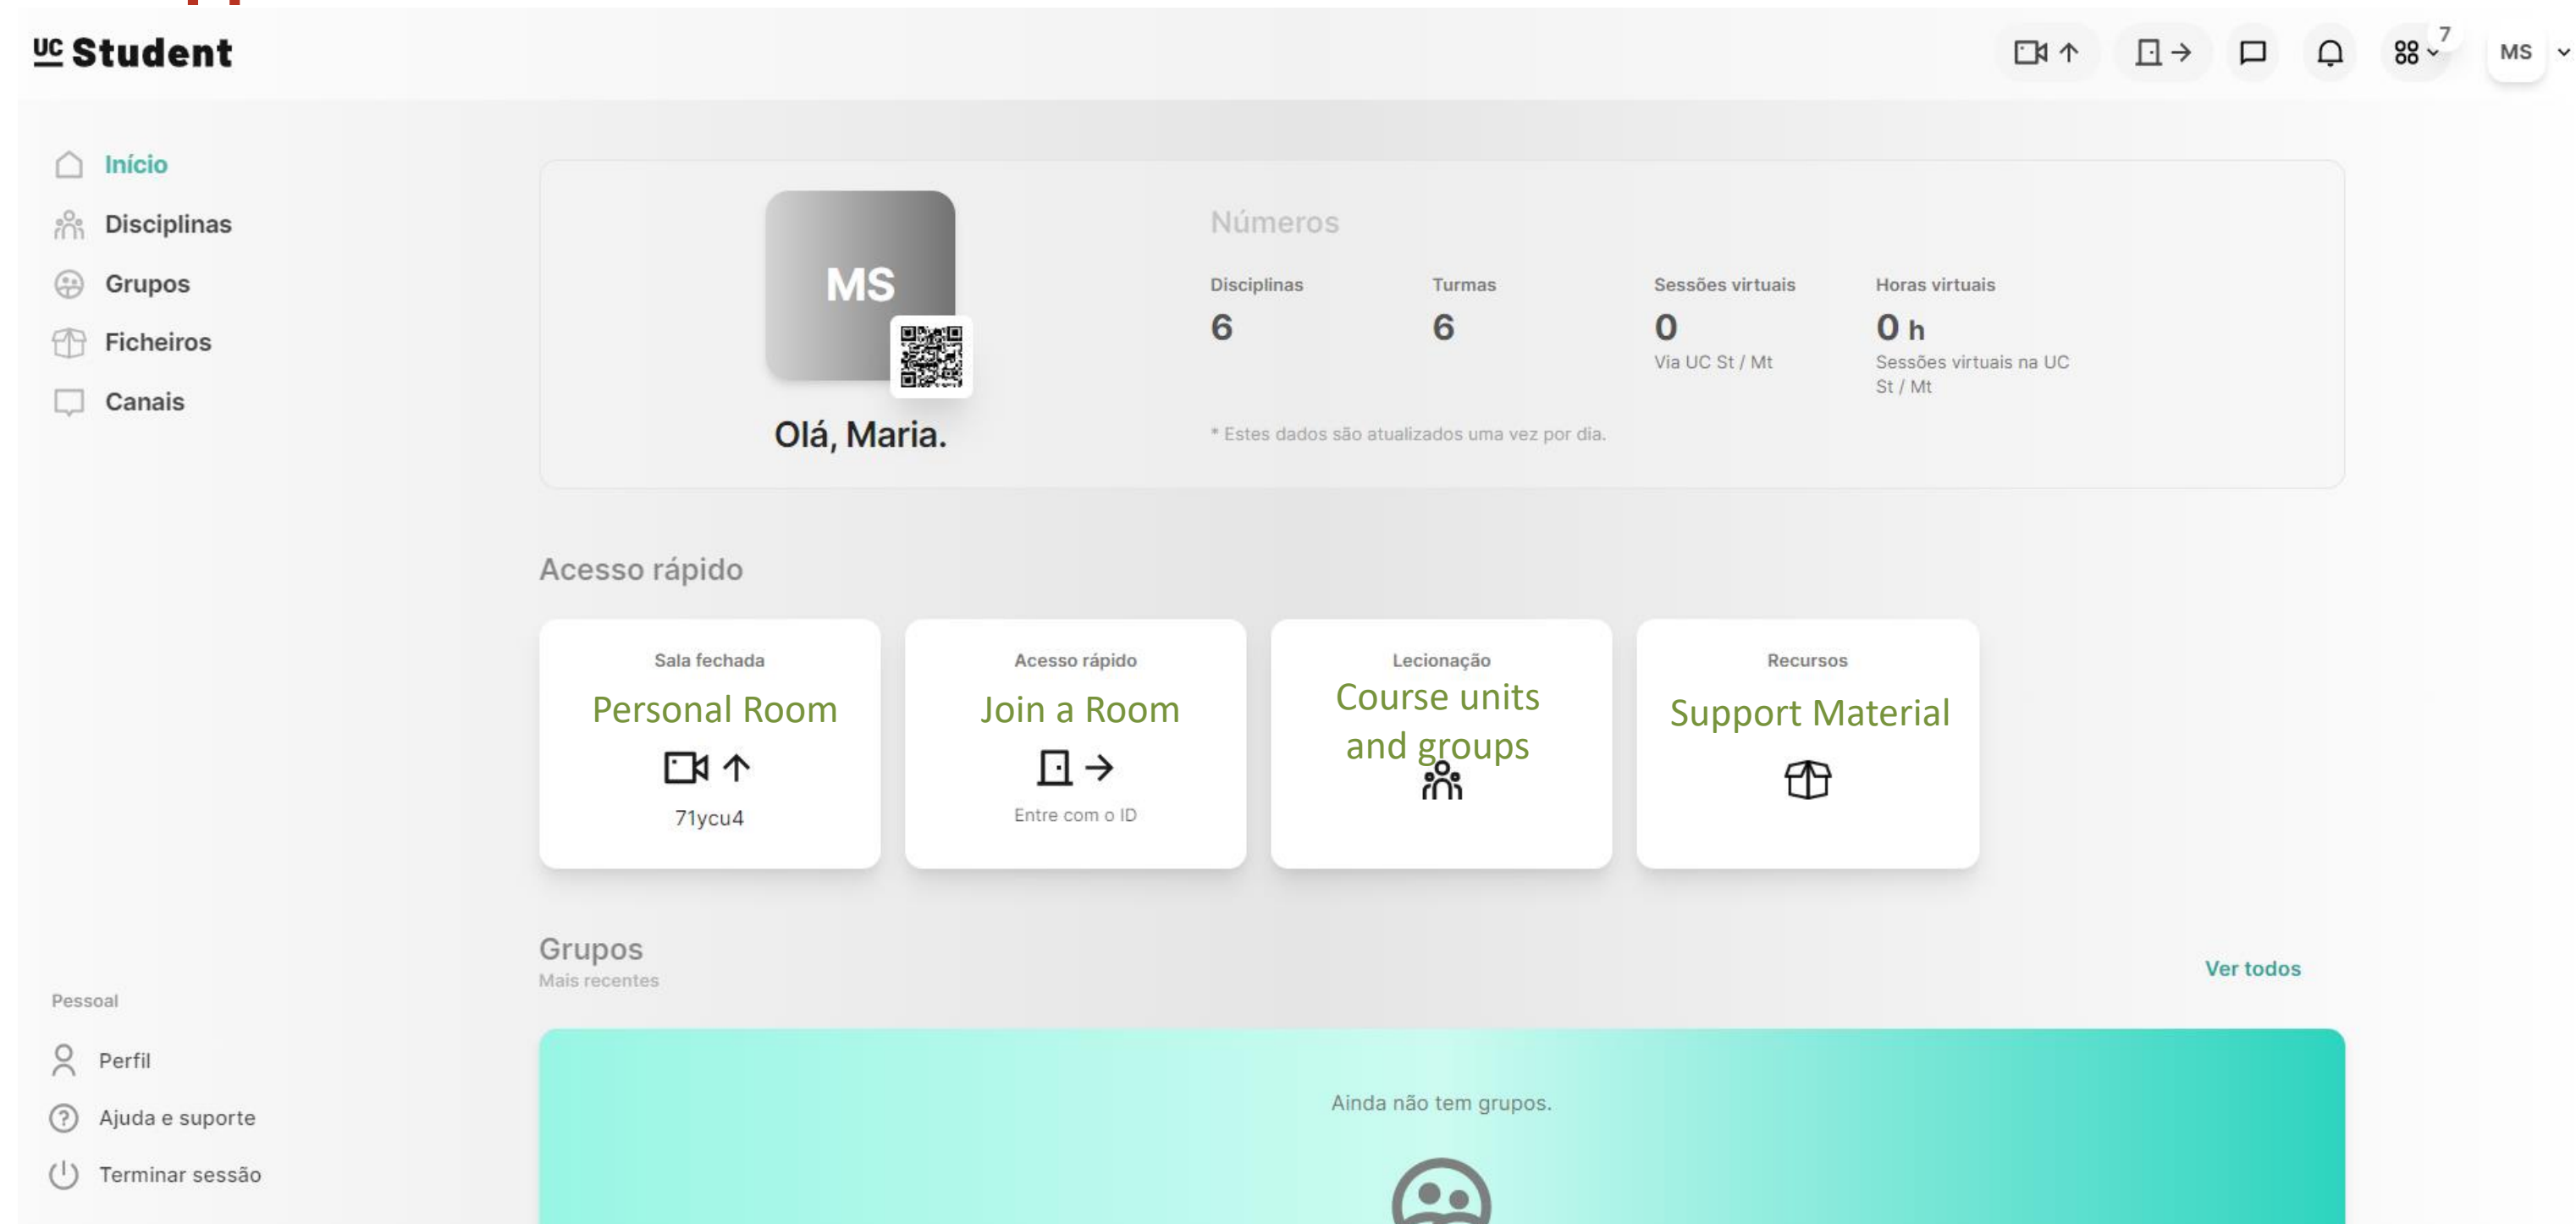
UC Student

7

MS

Início
Disciplinas
Grupos
Ficheiros
Canais

MS

Olá, Maria.

Números

Disciplinas
6

Turmas
6

Sessões virtuais
0
Via UC St / Mt

Horas virtuais
0 h
Sessões virtuais na UC St / Mt

* Estes dados são atualizados uma vez por dia.

Acesso rápido

Sala fechada
Personal Room
71ycu4

Acesso rápido
Join a Room
Entre com o ID

Lecionação
Course units and groups

Recursos
Support Material

Grupos
Mais recentes

Ver todos

Ainda não tem grupos.

Pessoal

Perfil
Ajuda e suporte
Terminar sessão